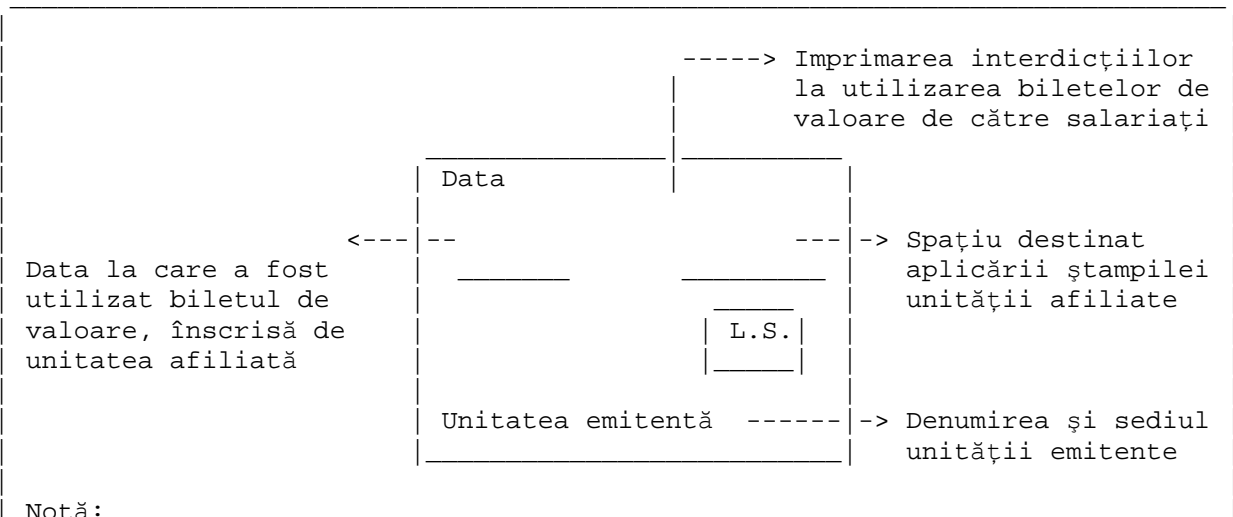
Imprimarea interdicțiilor la utilizarea biletelor de valoare de către salariați

Data

Data la care a fost utilizat biletul de valoare, înscrisă de unitatea afiliată

Spațiu destinat aplicării ștampilei unității afiliate

L.S.

Unitatea emitentă

Denumirea și sediul unității emitente

Notă: